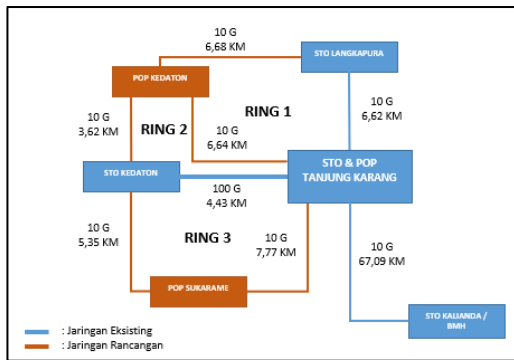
10 G
6,68 KM

STO LANGKAPURA

POP KEDATON

RING 1

10 G
6,62 KM

10 G
3,62 KM

RING 2

10 G
6,64 KM

STO KEDATON

STO & POP
TANJUNG KARANG

100 G
4,43 KM

10 G
5,35 KM

RING 3

10 G
7,77 KM

10 G
67,09 KM

POP SUKARAME

: Jaringan Eksisting

: Jaringan Rancangan

STO KALIANDA /
BMH